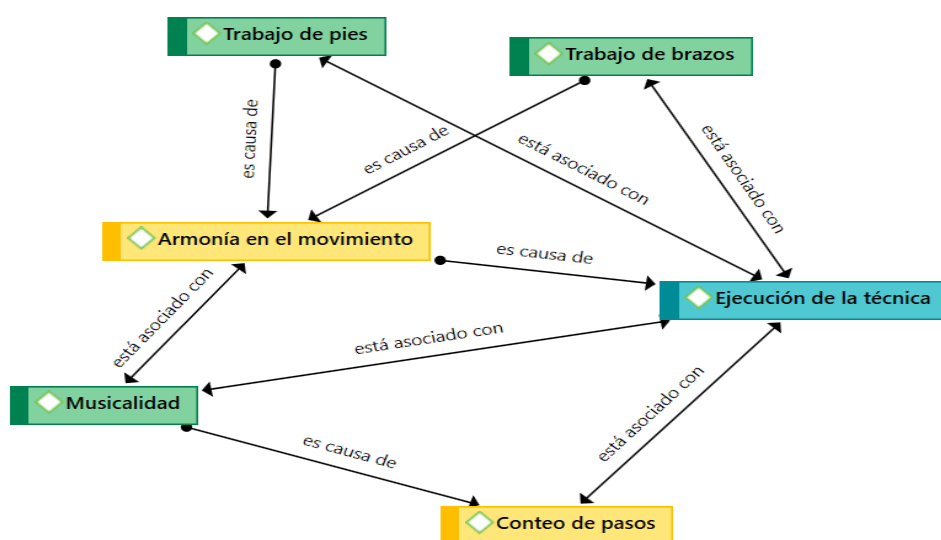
Trabajo de pies

Trabajo de brazos

es causa de

es causa de

está asociado con

está asociado con

Armonía en el movimiento

es causa de

Ejecución de la técnica

está asociado con

está asociado con

Musicalidad

está asociado con

es causa de

Conteo de pasos